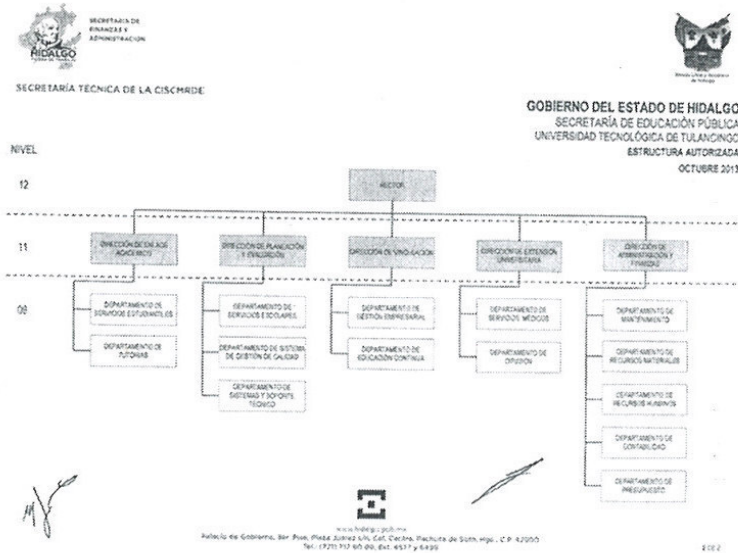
SECRETARÍA DE FINANZAS Y ADMINISTRACIÓN

HIDALGO

SECRETARÍA TÉCNICA DE LA CISCMRDE

GOBIERNO DEL ESTADO DE HIDALGO
SECRETARÍA DE EDUCACIÓN PÚBLICA
UNIVERSIDAD TECNOLÓGICA DE TULANCINGO
ESTRUCTURA AUTORIZADA
OCTUBRE 2013

NIVEL

12

RECTOR

11

DIRECCIÓN DE ASUNTOS ACADÉMICOS

DIRECCIÓN DE PLANEACIÓN Y EVALUACIÓN

DIRECCIÓN DE VINCULACIÓN

DIRECCIÓN DE EXTENSIÓN UNIVERSITARIA

DIRECCIÓN DE ADMINISTRACIÓN Y FINANZAS

09

DEPARTAMENTO DE SERVICIOS ESTUDIANTILES

DEPARTAMENTO DE TUTORÍAS

DEPARTAMENTO DE SERVICIOS ESCOLARES

DEPARTAMENTO DE SISTEMA DE GESTIÓN DE CALIDAD

DEPARTAMENTO DE SISTEMAS Y SOPORTE TÉCNICO

DEPARTAMENTO DE GESTIÓN EMPRESARIAL

DEPARTAMENTO DE EDUCACIÓN CONTINUA

DEPARTAMENTO DE SERVICIOS MÉDICOS

DEPARTAMENTO DE DIFUSIÓN

DEPARTAMENTO DE MANTENIMIENTO

DEPARTAMENTO DE RECURSOS MATERIALES

DEPARTAMENTO DE RECURSOS HUMANOS

DEPARTAMENTO DE CONTABILIDAD

DEPARTAMENTO DE PRESUPUESTO

www.hidalgo.gob.mx
Palacio de Gobierno, 3er Piso, Plaza Juárez s/n, Col. Centro, Pachuca de Soto, Hgo., C.P. 42000
Tel.: (771) 717 60 00, Ext. 6577 y 6499

2 DE 2